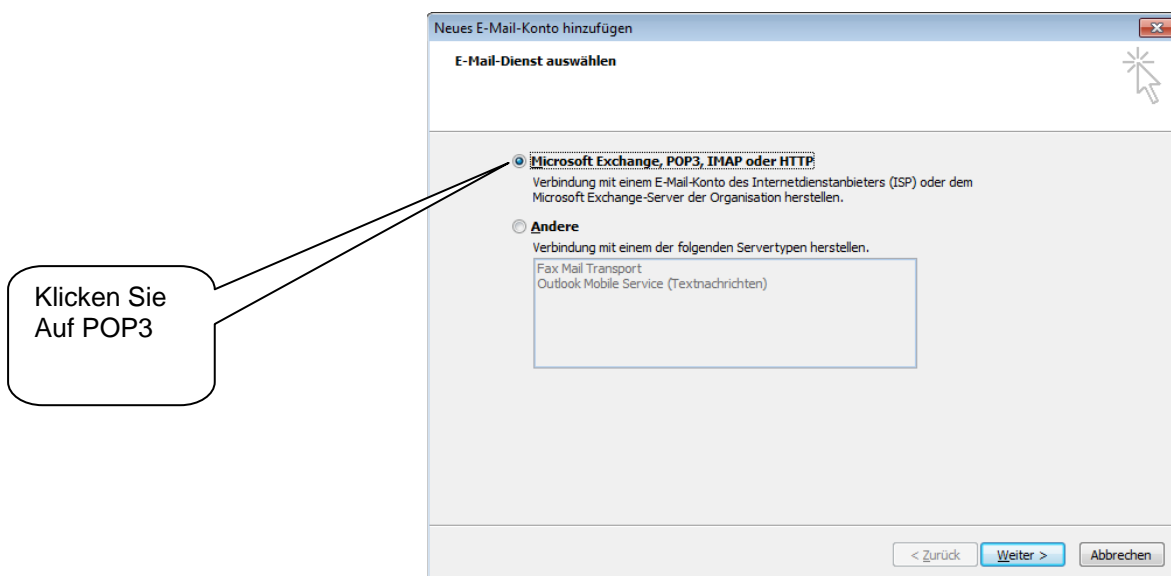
Neues E-Mail-Konto hinzufügen

E-Mail-Dienst auswählen

Microsoft Exchange, POP3, IMAP oder HTTP

Verbindung mit einem E-Mail-Konto des Internetdienstanbieters (ISP) oder dem Microsoft Exchange-Server der Organisation herstellen.

Andere

Verbindung mit einem der folgenden Servertypen herstellen.

Fax Mail Transport
Outlook Mobile Service (Textnachrichten)

Klicken Sie Auf POP3

< Zurück Weiter > Abbrechen